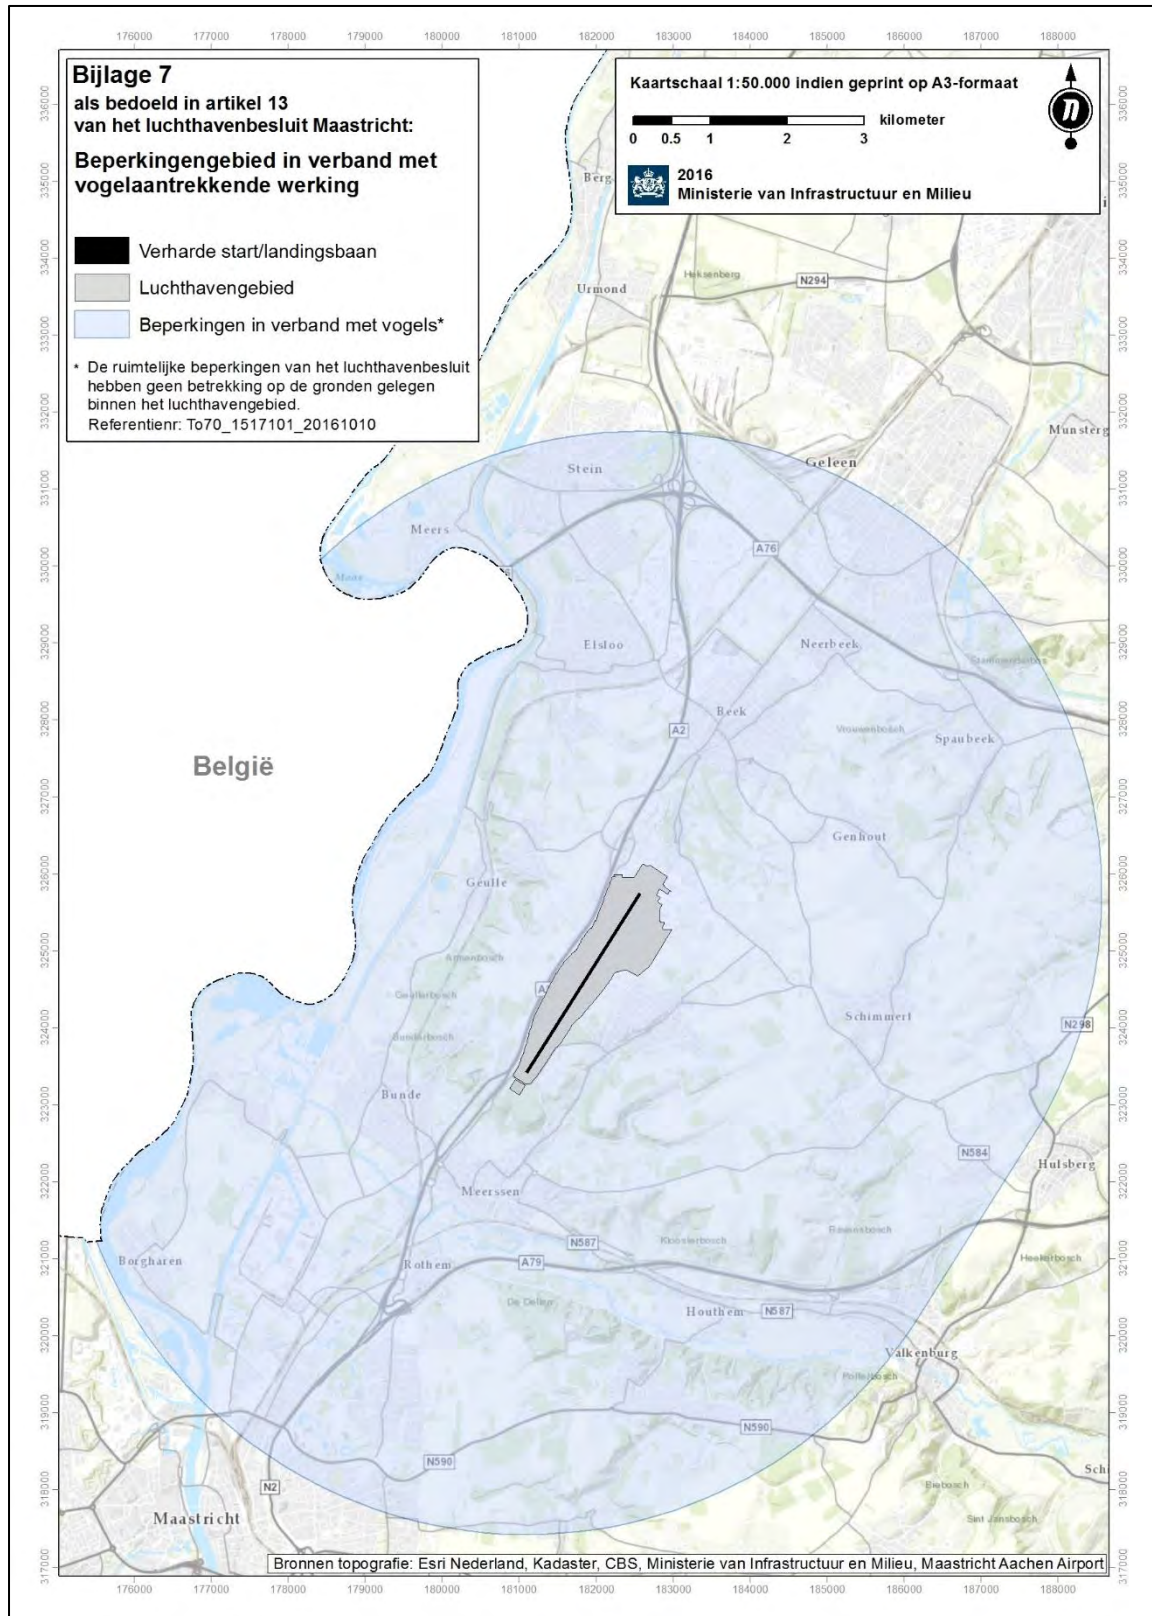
176000 177000 178000 179000 180000 181000 182000 183000 184000 185000 186000 187000 188000

Bijlage 7
als bedoeld in artikel 13
van het luchthavenbesluit Maastricht:

Beperkingengebied in verband met vogelaantrekkende werking

Verharde start/landingsbaan
Luchthavengebied
Beperkingen in verband met vogels*

* De ruimtelijke beperkingen van het luchthavenbesluit hebben geen betrekking op de gronden gelegen binnen het luchthavengebied.
Referentienr: To70_1517101_20161010

Kaartschaal 1:50.000 indien geprint op A3-formaat
0 0.5 1 2 3 kilometer
2016
Ministerie van Infrastructuur en Milieu

Berg
Urmond
Heksenberg
N294
Munsterg
Stein
Geleen
Meers
Maas
A76
Elsloo
Neerbeek
Stammenderbos
Beek
A2
Vrouwenbosch
Spaubeek
België
Genhout
Geulle
Armsterbosch
A
Geulerbosch
Bunderbosch
Schimmert
N298
Bunde
N584
Hulsberg
Meerssen
N587
Kloosterbosch
Ravensbosch
Borgharen
Rothem
A79
Heekerbosch
De Dellen
Houthem
N587
Valkenburg
Polfenbosch
N590
N590
N2
Schi
Biebosch
Maastricht
Sint Jansbosch

336000 335000 334000 333000 332000 331000 330000 329000 328000 327000 326000 325000 324000 323000 322000 321000 320000 319000 318000 317000

Bronnen topografie: Esri Nederland, Kadaster, CBS, Ministerie van Infrastructuur en Milieu, Maastricht Aachen Airport